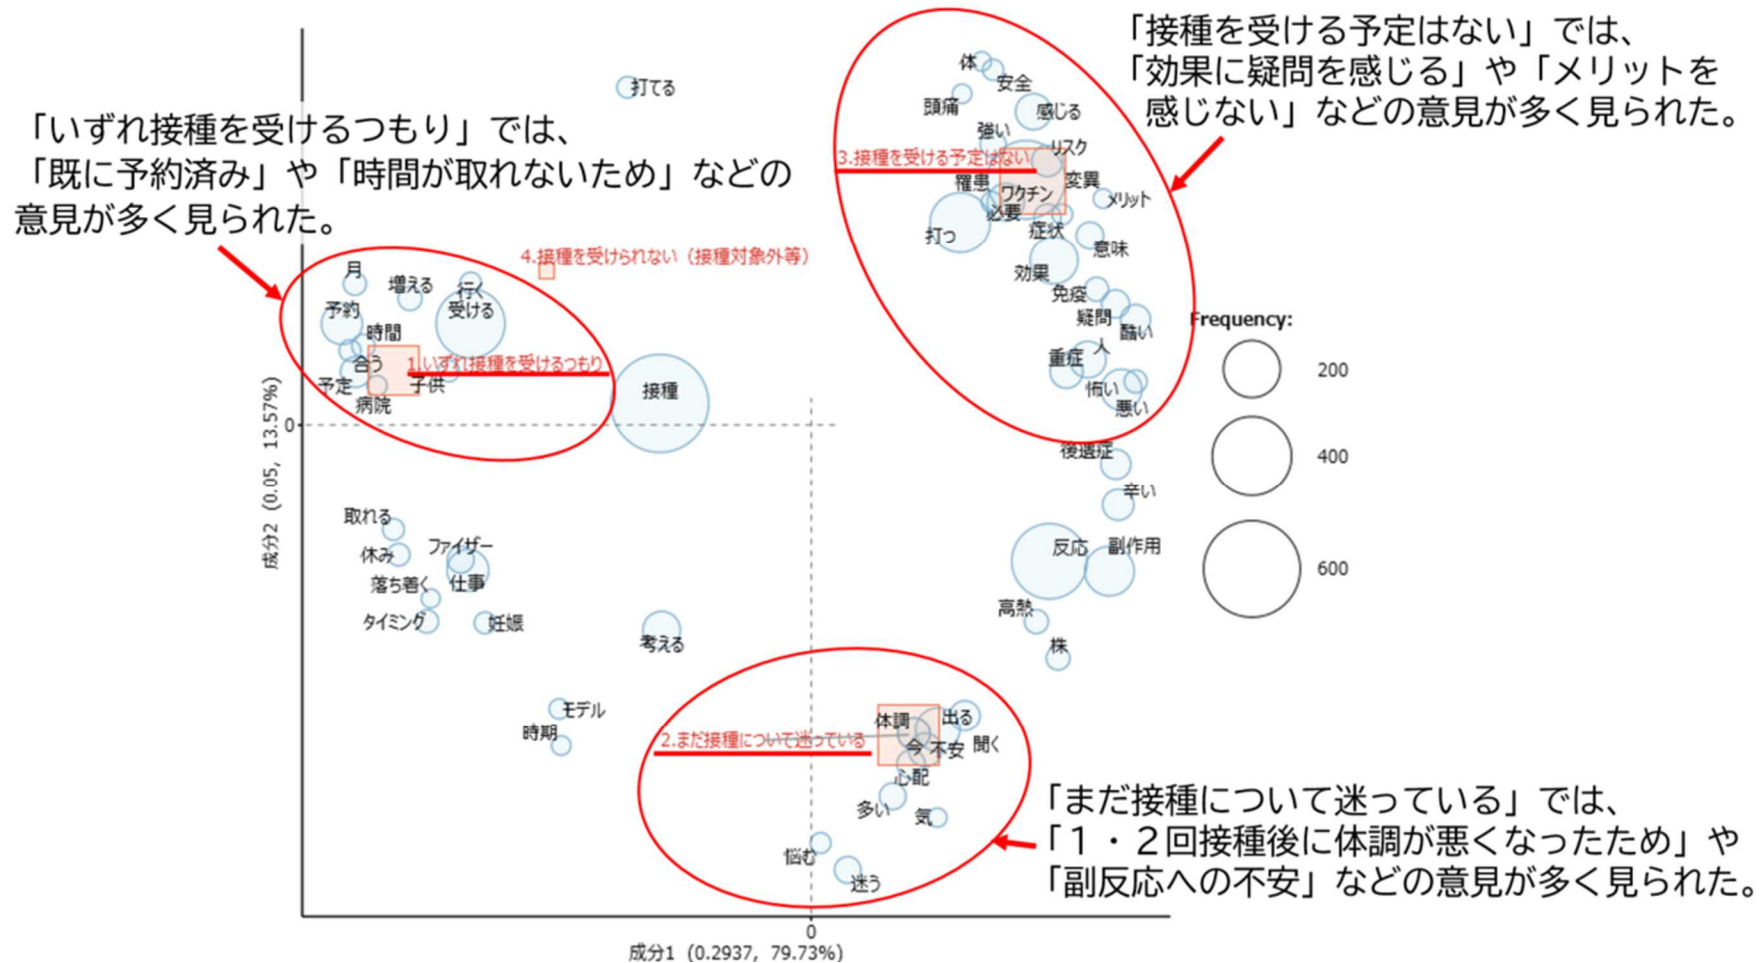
「いずれ接種を受けるつもり」では、「既に予約済み」や「時間が取れないため」などの意見が多く見られた。

「接種を受ける予定はない」では、「効果に疑問を感じる」や「メリットを感じない」などの意見が多く見られた。

打てる

体
安全
頭痛
感じる
強い
リスク
3.接種を受ける予定はない
罹患
ワクチン
変異
必要
メリット
打つ
症状
意味
効果
免疫
疑問
酷い
人
重症
怖い
悪い
後遺症
辛い
反応
副作用
高熱
株

4.接種を受けられない（接種対象外等）

月
増える
行く
予約
受ける
時間
合う
1.いずれ接種を受けるつもり
予定
子供
病院
接種

Frequency:
200
400
600

0
成分2（0.05, 13.57%）

取れる
休み
ファイザー
落ち着く
仕事
タイミング
妊娠
考える
モデル
時期

体調
出る
2.まだ接種について迷っている
今
不安
聞く
心配
多い
気
悩む
迷う

0
成分1（0.2937, 79.73%）

「まだ接種について迷っている」では、「１・２回接種後に体調が悪くなったため」や「副反応への不安」などの意見が多く見られた。